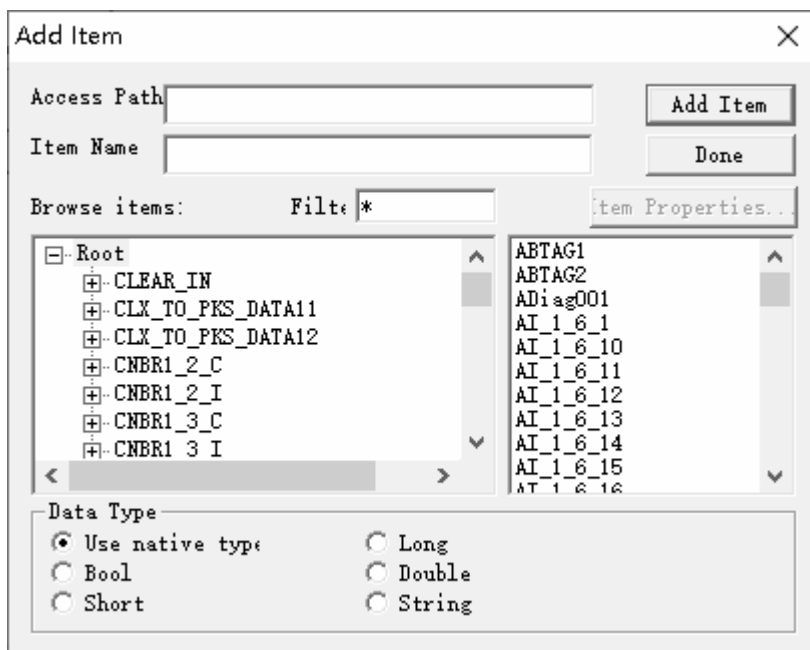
Add Item
×
Access Path
Add Item
Item Name
Done
Browse items:
Filte *
Item Properties...
Root
CLEAR_IN
CLX_TO_PKS_DATA11
CLX_TO_PKS_DATA12
CNBR1_2_C
CNBR1_2_I
CNBR1_3_C
CNBR1_3_I
ABTAG1
ABTAG2
ADiag001
AI_1_6_1
AI_1_6_10
AI_1_6_11
AI_1_6_12
AI_1_6_13
AI_1_6_14
AI_1_6_15
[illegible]
Data Type
Use native type
Bool
Short
Long
Double
String